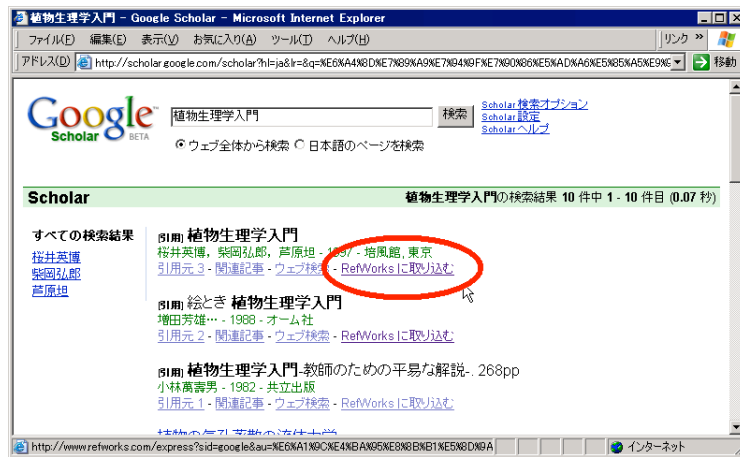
植物生理学入門 - Google Scholar - Microsoft Internet Explorer

ファイル(F) 編集(E) 表示(V) お気に入り(A) ツール(T) ヘルプ(H)

リンク »

アドレス(D) http://scholar.google.com/scholar?hl=ja&lr=&q=%E6%A4%8D%E7%89%A9%E7%94%9F%E7%90%86%E5%AD%A6%E5%85%A5%E9%

移動

Google Scholar BETA

植物生理学入門

検索

Scholar 検索オプション
Scholar 設定
Scholar ヘルプ

ウェブ全体から検索 日本語のページを検索

Scholar

植物生理学入門の検索結果 10 件中 1 - 10 件目 (0.07 秒)

すべての検索結果

桜井英博
柴岡弘郎
芦原坦

[引用] 植物生理学入門
桜井英博, 柴岡弘郎, 芦原坦 - 1997 - 培風館, 東京
引用元 3 - 関連記事 - ウェブ検索 - RefWorks に取り込む

[引用] 絵とき 植物生理学入門
増田芳雄… - 1988 - オーム社
引用元 2 - 関連記事 - ウェブ検索 - RefWorks に取り込む

[引用] 植物生理学入門-教師のための平易な解説-. 268pp
小林萬壽男 - 1982 - 共立出版
引用元 1 - 関連記事 - ウェブ検索 - RefWorks に取り込む

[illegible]

http://www.refworks.com/express?sid=google&au=%E6%A1%9C%E4%BA%95%E8%8B%B1%E5%8D%9A

インターネット